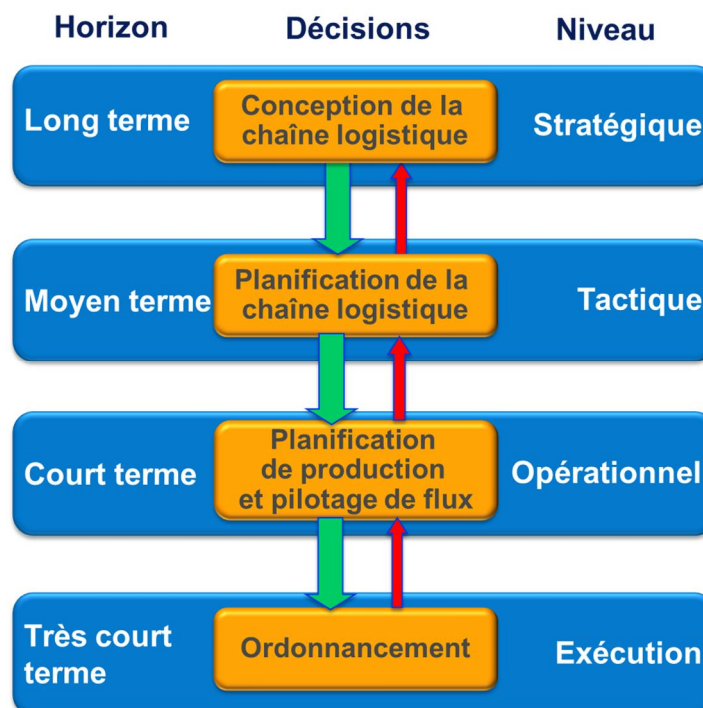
| Horizon | Décisions | Niveau |
|---|---|---|
| Long terme | Conception de la chaîne logistique | Stratégique |
| Moyen terme | Planification de la chaîne logistique | Tactique |
| Court terme | Planification de production et pilotage de flux | Opérationnel |
| Très court terme | Ordonnancement | Exécution |